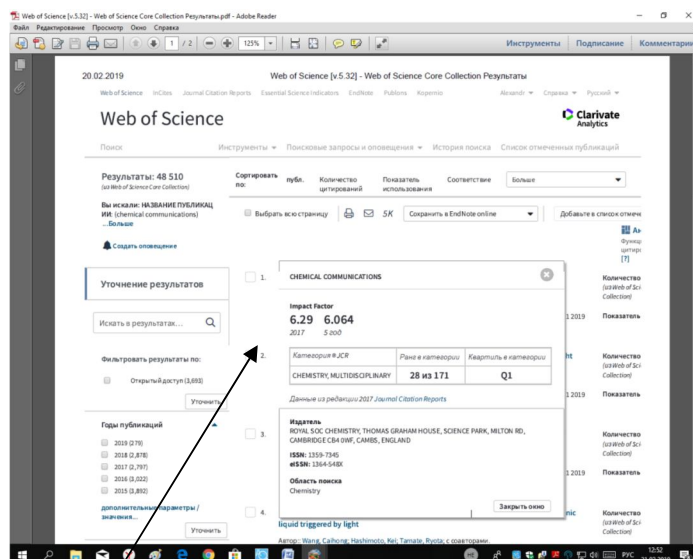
Web of Science [v.5.32] - Web of Science Core Collection Результаты.pdf - Adobe Reader
Файл Редактирование Просмотр Окно Справка
1 / 2 125%
Инструменты Подписание Комментарии

20.02.2019 Web of Science [v.5.32] - Web of Science Core Collection Результаты

Web of Science InCites Journal Citation Reports Essential Science Indicators EndNote Publons Kopernio Alexandr Справка Русский

Web of Science

Clarivate Analytics

Поиск Инструменты Поисковые запросы и оповещения История поиска Список отмеченных публикаций

Результаты: 48 510
(из Web of Science Core Collection)

Сортировать по: публ. Количество цитирований Показатель использования Соответствие Больше

Вы искали: НАЗВАНИЕ ПУБЛИКАЦИИ: (chemical communications)
...Больше

Создать оповещение

Выбрать всю страницу 5K Сохранить в EndNote online Добавьте в список отмеч

Уточнение результатов

Искать в результатах...

Фильтровать результаты по:

Открытый доступ (3,693)

Уточнить

Годы публикаций

2019 (279)
2018 (2,878)
2017 (2,797)
2016 (3,022)
2015 (3,892)

дополнительные параметры / значения...

Уточнить

1.
2.
3.
4.

CHEMICAL COMMUNICATIONS

Impact Factor
6.29 6.064
2017 5 год

| Категория в JCR | Ранг в категории | Квартиль в категории |
|---|---|---|
| CHEMISTRY, MULTIDISCIPLINARY | 28 из 171 | Q1 |

Данные из редакции 2017 Journal Citation Reports

Издатель
ROYAL SOC CHEMISTRY, THOMAS GRAHAM HOUSE, SCIENCE PARK, MILTON RD, CAMBRIDGE CB4 0WF, CAMBS, ENGLAND

ISSN: 1359-7345
eISSN: 1364-548X

Область поиска
Chemistry

Закрыть окно

Количество (из Web of Sci Collection)
1 2019 Показатель
ht
Количество (из Web of Sci Collection)
1 2019 Показатель
Количество (из Web of Sci Collection)
1 2019 Показатель
nic
Количество (из Web of Sci Collection)

liquid triggered by light
Автор: Wang, Caihong; Hashimoto, Kei; Tamate, Ryota; с соавторами.

РУС 12:52